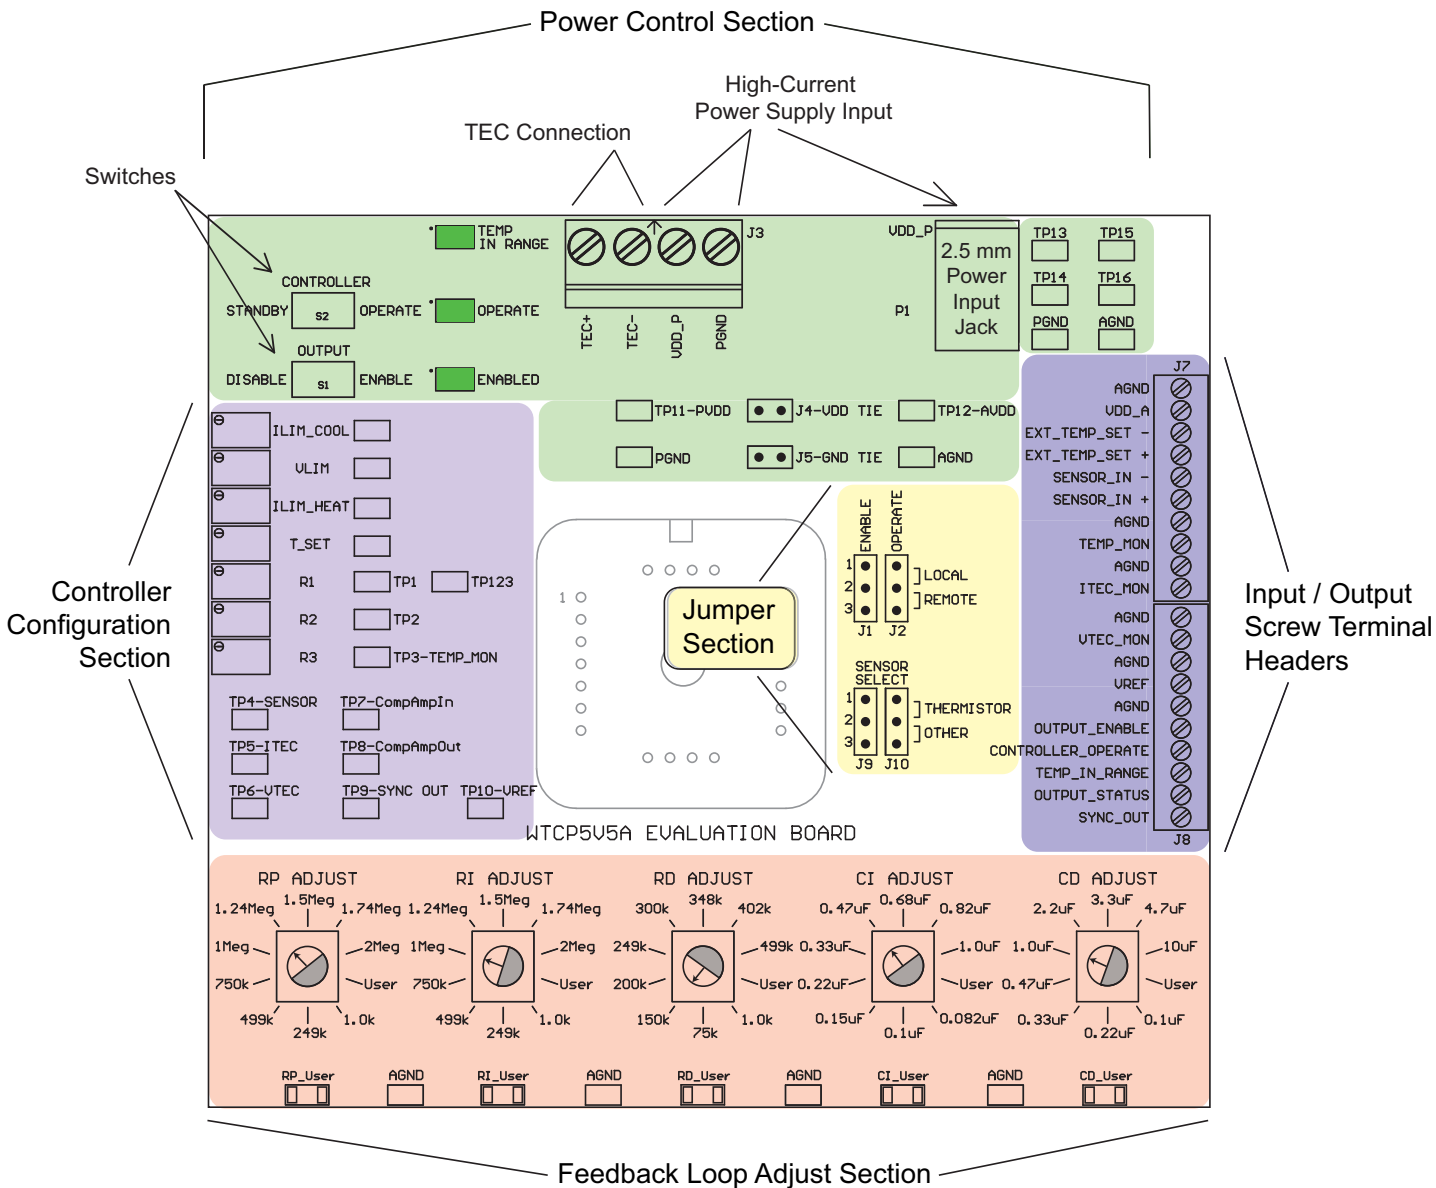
Power Control Section

High-Current
Power Supply Input

TEC Connection

Switches

TEMP
IN RANGE

J3

VDD_P

2.5 mm
Power
Input
Jack

P1

TP13 TP15
TP14 TP16
PGND AGND

CONTROLLER
STANDBY S2 OPERATE
OPERATE

OUTPUT
DISABLE S1 ENABLE
ENABLED

TEC+ TEC- VDD_P PGND

TP11-PVDD J4-VDD TIE TP12-AVDD
PGND J5-GND TIE AGND

ILIM_COOL
VLIM
ILIM_HEAT
T_SET
R1 TP1 TP123
R2 TP2
R3 TP3-TEMP_MON

TP4-SENSOR TP7-CompAmpIn
TP5-ITEC TP8-CompAmpOut
TP6-VTEC TP9-SYNC OUT TP10-VREF

Controller
Configuration
Section

1

Jumper
Section

ENABLE OPERATE
1 2 3
LOCAL
REMOTE
J1 J2

SENSOR
SELECT
1 2 3
THERMISTOR
OTHER
J9 J10

J7
AGND
VDD_A
EXT_TEMP_SET -
EXT_TEMP_SET +
SENSOR_IN -
SENSOR_IN +
AGND
TEMP_MON
AGND
ITEC_MON
AGND
VTEC_MON
AGND
VREF
AGND
OUTPUT_ENABLE
CONTROLLER_OPERATE
TEMP_IN_RANGE
OUTPUT_STATUS
SYNC_OUT
J8

Input / Output
Screw Terminal
Headers

WTCP5V5A EVALUATION BOARD

RP ADJUST
1.24Meg 1.5Meg 1.74Meg
1Meg 2Meg
750k User
499k 249k 1.0k

RI ADJUST
1.24Meg 1.5Meg 1.74Meg
1Meg 2Meg
750k User
499k 249k 1.0k

RD ADJUST
300k 348k 402k
249k 499k
200k User
150k 75k 1.0k

CI ADJUST
0.47uF 0.68uF 0.82uF
0.33uF 1.0uF
0.22uF User
0.15uF 0.1uF 0.082uF

CD ADJUST
2.2uF 3.3uF 4.7uF
1.0uF 10uF
0.47uF User
0.33uF 0.22uF 0.1uF

RP_User AGND RI_User AGND RD_User AGND CI_User AGND CD_User

Feedback Loop Adjust Section